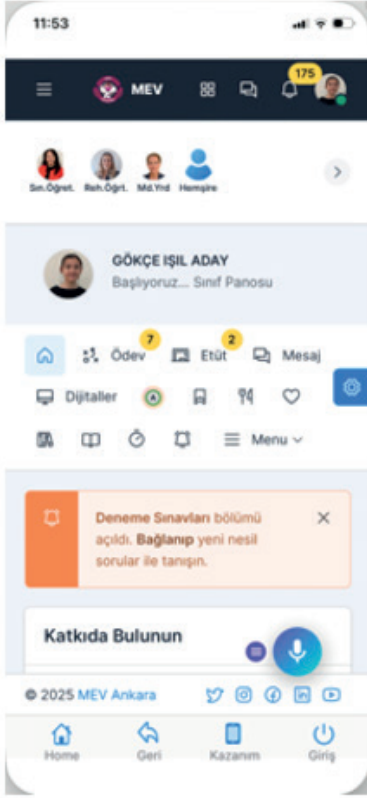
11:53

MEV

175

Sın.Öğret.
Reh.Öğrt.
Md.Yrd
Hemşire

GÖKÇE IŞIL ADAY
Başlıyoruz... Sınıf Panosu

Ödev 7
Etüt 2
Mesaj

Dijitaller

Menu

Deneme Sınavları bölümü açıldı. Bağlanıp yeni nesil sorular ile tanışın.

Katkıda Bulunun

© 2025 MEV Ankara

Home
Geri
Kazanım
Giriş